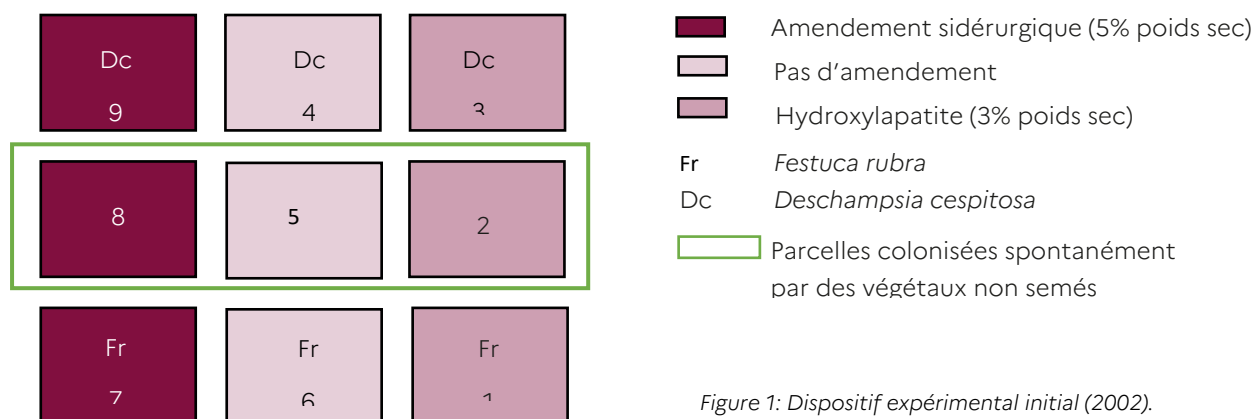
Dc
9

Dc
4

Dc
3

8

5

2

Fr
7

Fr
6

Fr
1

Amendement sidérurgique (5% poids sec)
Pas d'amendement
Hydroxylapatite (3% poids sec)
Fr *Festuca rubra*
Dc *Deschampsia cespitosa*
Parcelles colonisées spontanément par des végétaux non semés

*Figure 1: Dispositif expérimental initial (2002).*